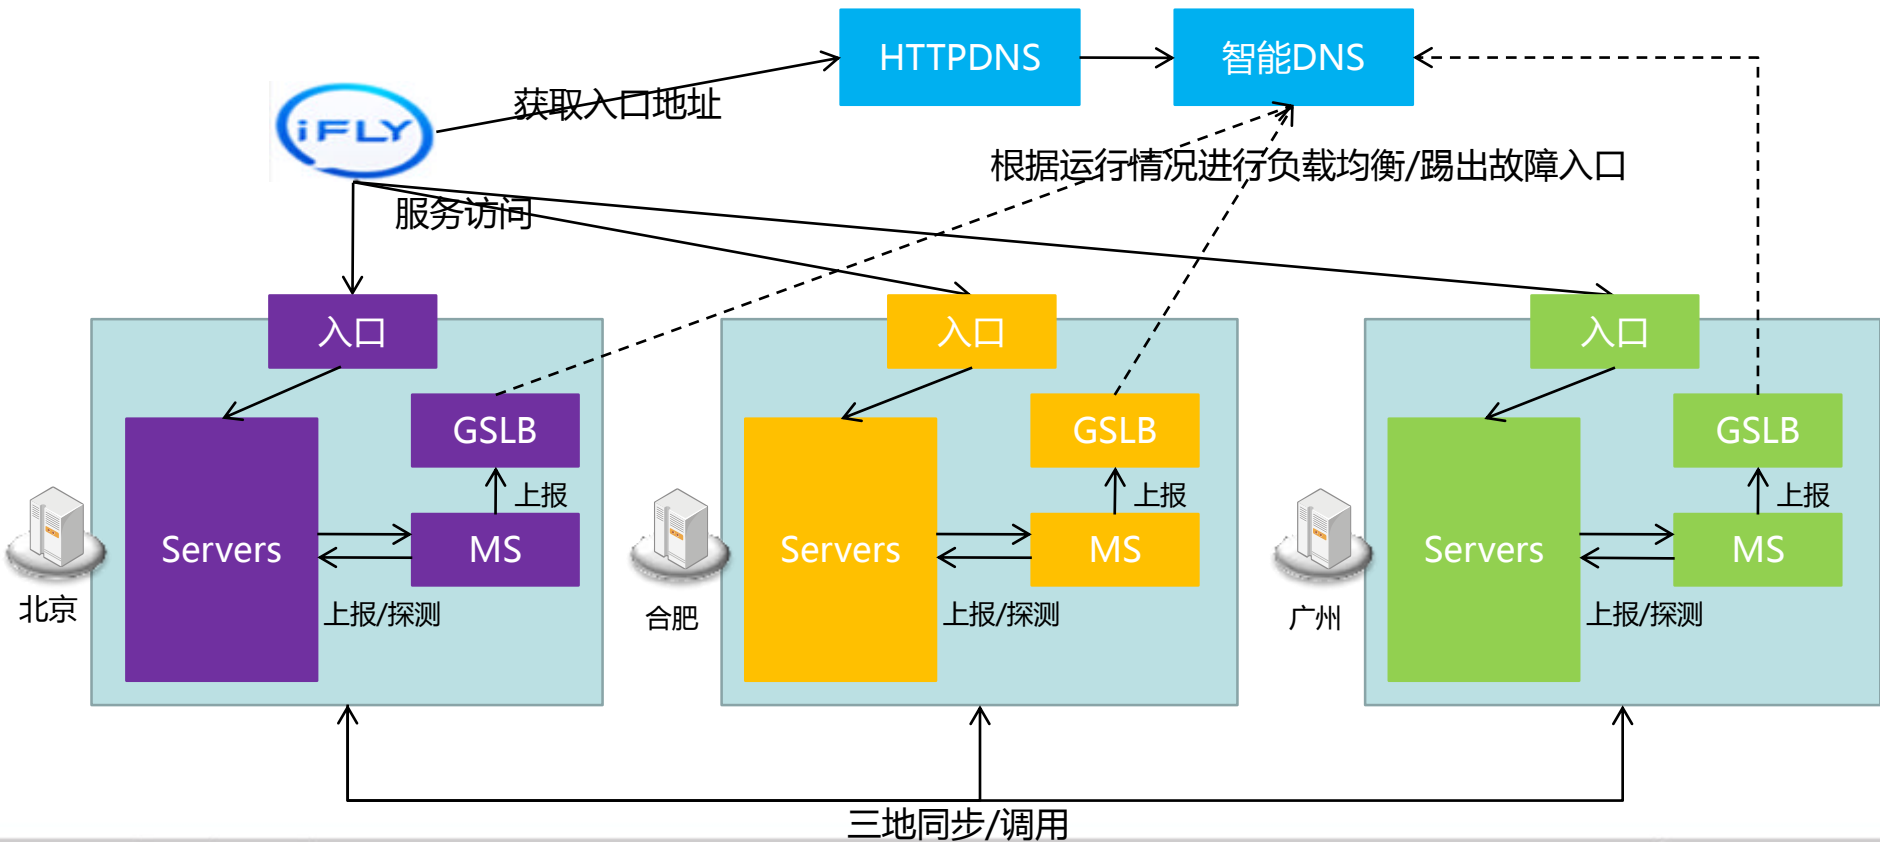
HTTPDNS

智能DNS

iFLY

获取入口地址

根据运行情况进行负载均衡/踢出故障入口

服务访问

入口

GSLB

上报

Servers

MS

上报/探测

北京

入口

GSLB

上报

Servers

MS

上报/探测

合肥

入口

GSLB

上报

Servers

MS

上报/探测

广州

三地同步/调用